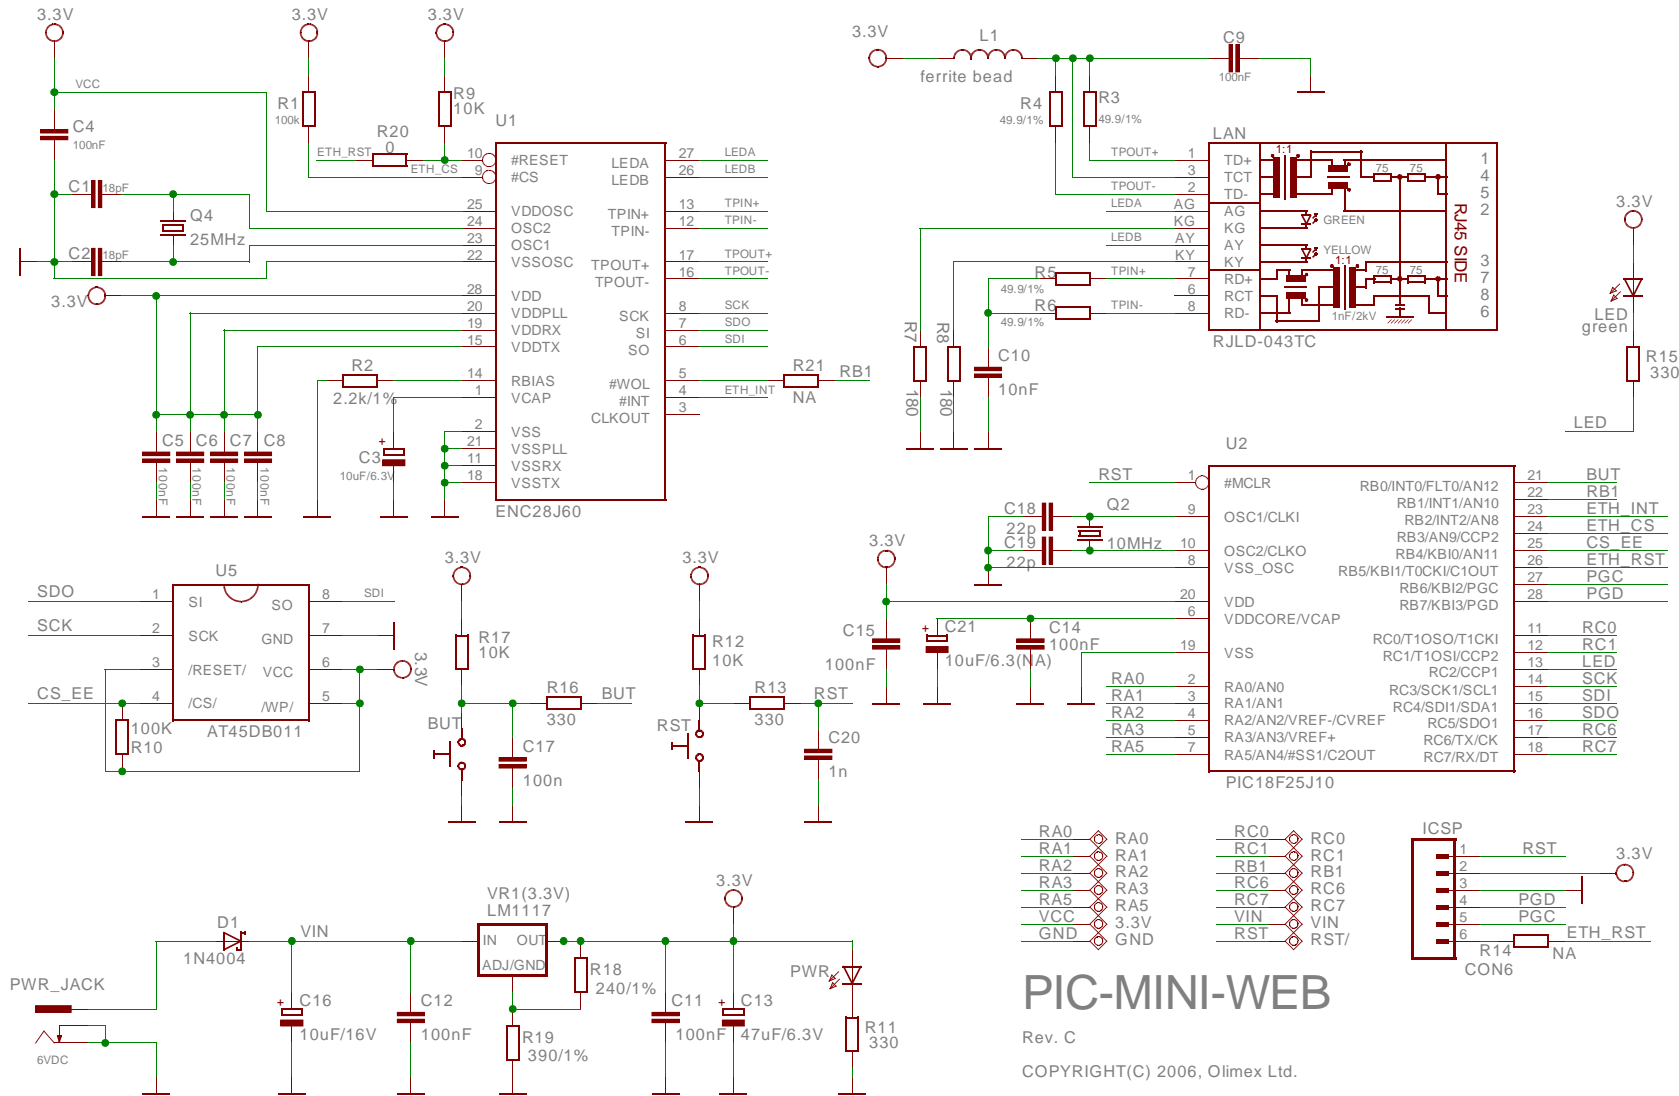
3.3V
3.3V
3.3V
VCC
C4
100nF
R1
100k
R9
10K
U1
R20
0
ETH_RST
ETH_CS
C1
18pF
Q4
25MHz
C2
18pF
3.3V
10 #RESET
9 #CS
25 VDDOSC
24 OSC2
23 OSC1
22 VSSOSC
28 VDD
20 VDDPLL
19 VDDRX
15 VDDTX
14 RBIAS
1 VCAP
2 VSS
21 VSSPLL
11 VSSRX
18 VSSTX
LEDA 27 LEDA
LEDB 26 LEDB
TPIN+ 13 TPIN+
TPIN- 12 TPIN-
TPOUT+ 17 TPOUT+
TPOUT- 16 TPOUT-
SCK 8 SCK
SI 7 SDO
SO 6 SDI
#WOL 5
#INT 4 ETH_INT
CLKOUT 3
ENC28J60
R2
2.2k/1%
C3
10uF/6.3V
R21
NA
RB1
C5 C6 C7 C8
100nF 100nF 100nF 100nF
3.3V
L1
ferrite bead
C9
100nF
R4
49.9/1%
R3
49.9/1%
LAN
TPOUT+ 1 TD+
3 TCT
TPOUT- 2 TD-
LEDA AG AG
KG KG
LEDB AY AY
KY KY
TPIN+ 7 RD+
6 RCT
TPIN- 8 RD-
1:1
75 75
GREEN
YELLOW
1:1
75 75
1nF/2kV
RJ45 SIDE
1 4 5 2 3 7 8 6
RJLD-043TC
R5
49.9/1%
R6
49.9/1%
R7
180
R8
180
C10
10nF
3.3V
LED
green
R15
330
LED
U2
RST 1 #MCLR
C18
22p
Q2
10MHz
C19
22p
9 OSC1/CLKI
10 OSC2/CLKO
8 VSS_OSC
20 VDD
6 VDDCORE/VCAP
19 VSS
RA0 2 RA0/AN0
RA1 3 RA1/AN1
RA2 4 RA2/AN2/VREF-/CVREF
RA3 5 RA3/AN3/VREF+
RA5 7 RA5/AN4/#SS1/C2OUT
RB0/INT0/FLT0/AN12 21 BUT
RB1/INT1/AN10 22 RB1
RB2/INT2/AN8 23 ETH_INT
RB3/AN9/CCP2 24 ETH_CS
RB4/KBI0/AN11 25 CS_EE
RB5/KBI1/T0CKI/C1OUT 26 ETH_RST
RB6/KBI2/PGC 27 PGC
RB7/KBI3/PGD 28 PGD
RC0/T1OSO/T1CKI 11 RC0
RC1/T1OSI/CCP2 12 RC1
RC2/CCP1 13 LED
RC3/SCK1/SCL1 14 SCK
RC4/SDI1/SDA1 15 SDI
RC5/SDO1 16 SDO
RC6/TX/CK 17 RC6
RC7/RX/DT 18 RC7
PIC18F25J10
3.3V
C15
100nF
C21
10uF/6.3(NA)
C14
100nF
U5
SDO 1 SI
SCK 2 SCK
3 /RESET/
CS_EE 4 /CS/
SO 8 SDI
GND 7
VCC 6
/WP/ 5
3.3V
100K
R10
AT45DB011
3.3V
R17
10K
R16
330
BUT
BUT
C17
100n
3.3V
R12
10K
R13
330
RST
RST
C20
1n
RA0 RA0
RA1 RA1
RA2 RA2
RA3 RA3
RA5 RA5
VCC 3.3V
GND GND
RC0 RC0
RC1 RC1
RB1 RB1
RC6 RC6
RC7 RC7
VIN VIN
RST RST/
ICSP
1 RST
2
3
4 PGD
5 PGC
6 ETH_RST
3.3V
R14
NA
CON6
D1
1N4004
VIN
PWR_JACK
6VDC
C16
10uF/16V
C12
100nF
VR1(3.3V)
LM1117
IN OUT
ADJ/GND
R18
240/1%
R19
390/1%
3.3V
C11
100nF
C13
47uF/6.3V
PWR
R11
330
PIC-MINI-WEB
Rev. C
COPYRIGHT(C) 2006, Olimex Ltd.